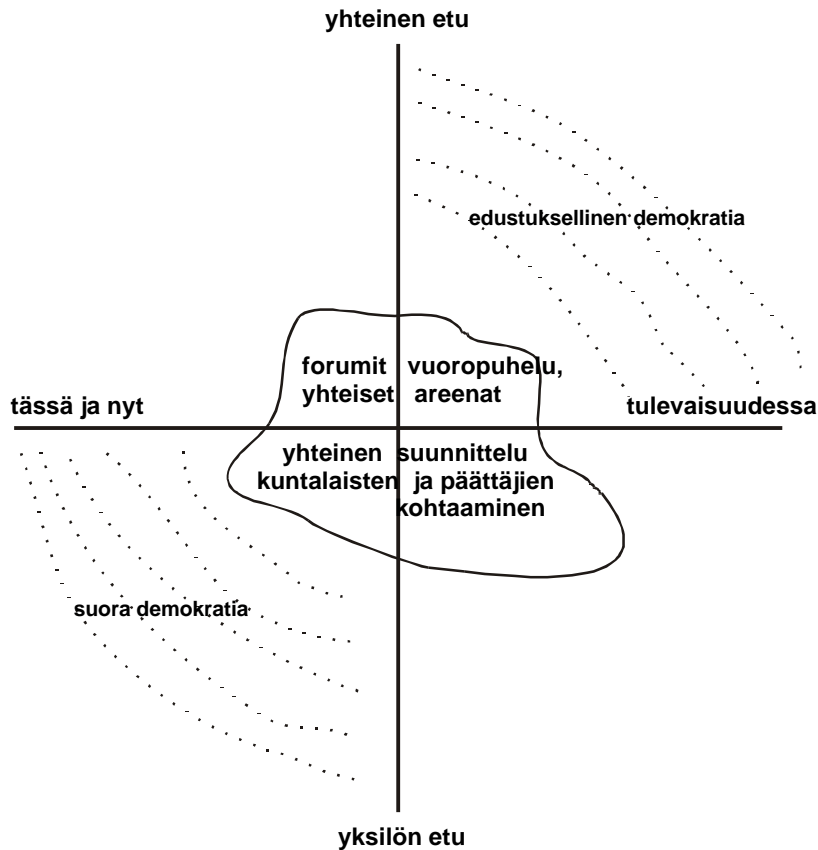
yhteinen etu

edustuksellinen demokratia

forumit vuoropuhelu, yhteiset areenat

tässä ja nyt

tulevaisuudessa

yhteinen suunnittelu kuntalaisten ja päättäjien kohtaaminen

suora demokratia

yksilön etu